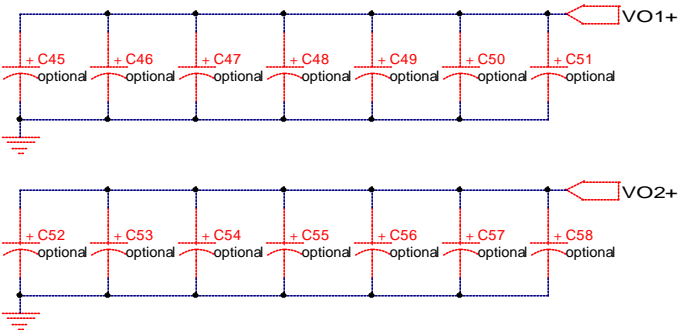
VO1+

+ C45 optional
+ C46 optional
+ C47 optional
+ C48 optional
+ C49 optional
+ C50 optional
+ C51 optional

VO2+

+ C52 optional
+ C53 optional
+ C54 optional
+ C55 optional
+ C56 optional
+ C57 optional
+ C58 optional